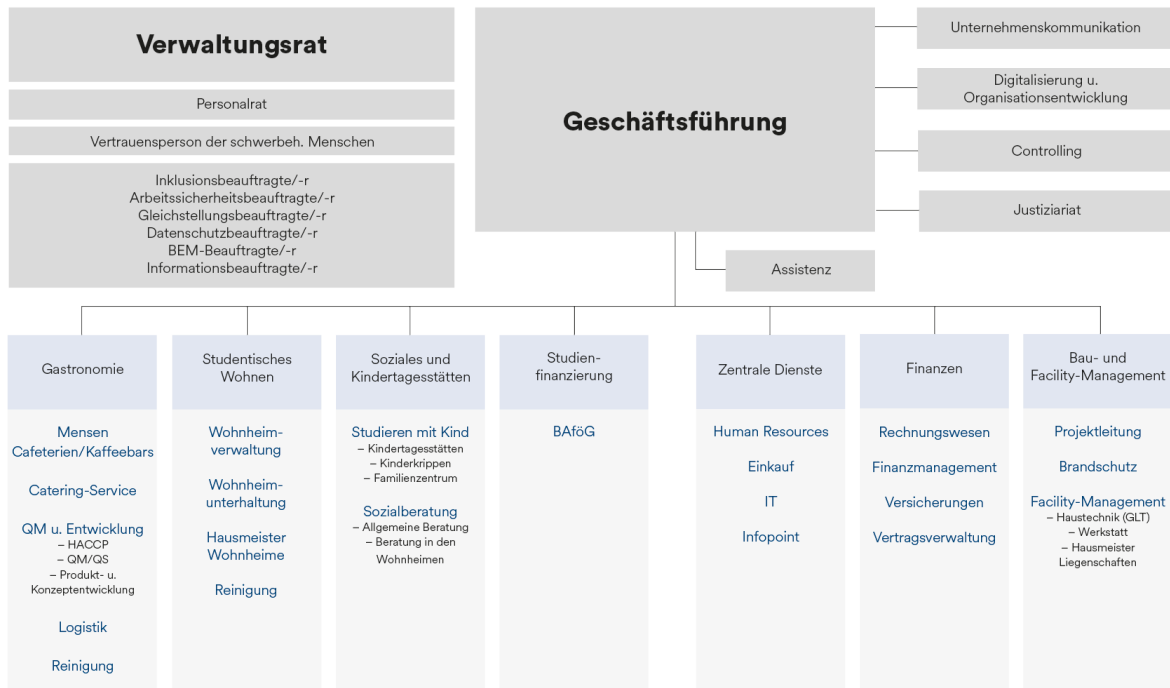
Verwaltungsrat

Personalrat

Vertrauensperson der schwerbeh. Menschen

Inklusionsbeauftragte/-r
Arbeitssicherheitsbeauftragte/-r
Gleichstellungsbeauftragte/-r
Datenschutzbeauftragte/-r
BEM-Beauftragte/-r
Informationsbeauftragte/-r

Geschäftsführung

Unternehmenskommunikation

Digitalisierung u. Organisationsentwicklung

Controlling

Justiziariat

Assistenz

Gastronomie

Mensen
Cafeterien/Kaffeebars

Catering-Service

QM u. Entwicklung
– HACCP
– QM/QS
– Produkt- u. Konzeptentwicklung

Logistik

Reinigung

Studentisches Wohnen

Wohnheimverwaltung

Wohnheimunterhaltung

Hausmeister Wohnheime

Reinigung

Soziales und Kindertagesstätten

Studieren mit Kind
– Kindertagesstätten
– Kinderkrippen
– Familienzentrum

Sozialberatung
– Allgemeine Beratung
– Beratung in den Wohnheimen

Studienfinanzierung

BAföG

Zentrale Dienste

Human Resources

Einkauf

IT

Infopoint

Finanzen

Rechnungswesen

Finanzmanagement

Versicherungen

Vertragsverwaltung

Bau- und Facility-Management

Projektleitung

Brandschutz

Facility-Management
– Haustechnik (GLT)
– Werkstatt
– Hausmeister Liegenschaften